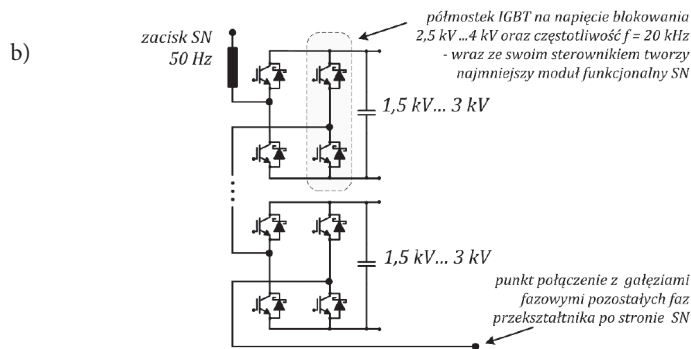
b)

zacisk SN
50 Hz

półmostek IGBT na napięcie blokowania 2,5 kV ...4 kV oraz częstotliwość f = 20 kHz - wraz ze swoim sterownikiem tworzy najmniejszy moduł funkcjonalny SN

1,5 kV... 3 kV

1,5 kV... 3 kV

punkt połączenie z gałęziami fazowymi pozostałych faz przekształtnika po stronie SN